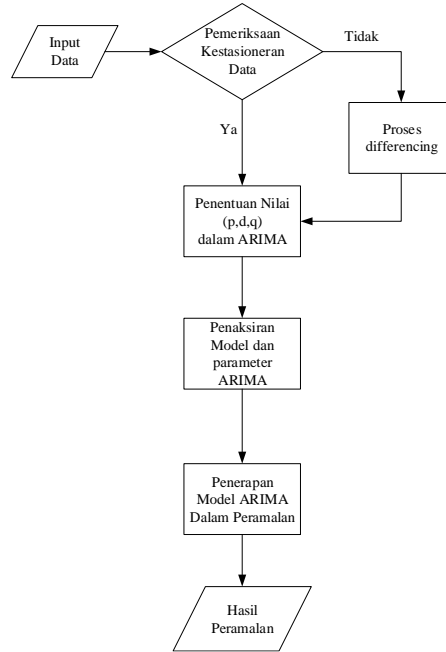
Input Data

Pemeriksaan Kestasioneran Data

Tidak

Ya

Proses differencing

Penentuan Nilai (p,d,q) dalam ARIMA

Penaksiran Model dan parameter ARIMA

Penerapan Model ARIMA Dalam Peramalan

Hasil Peramalan